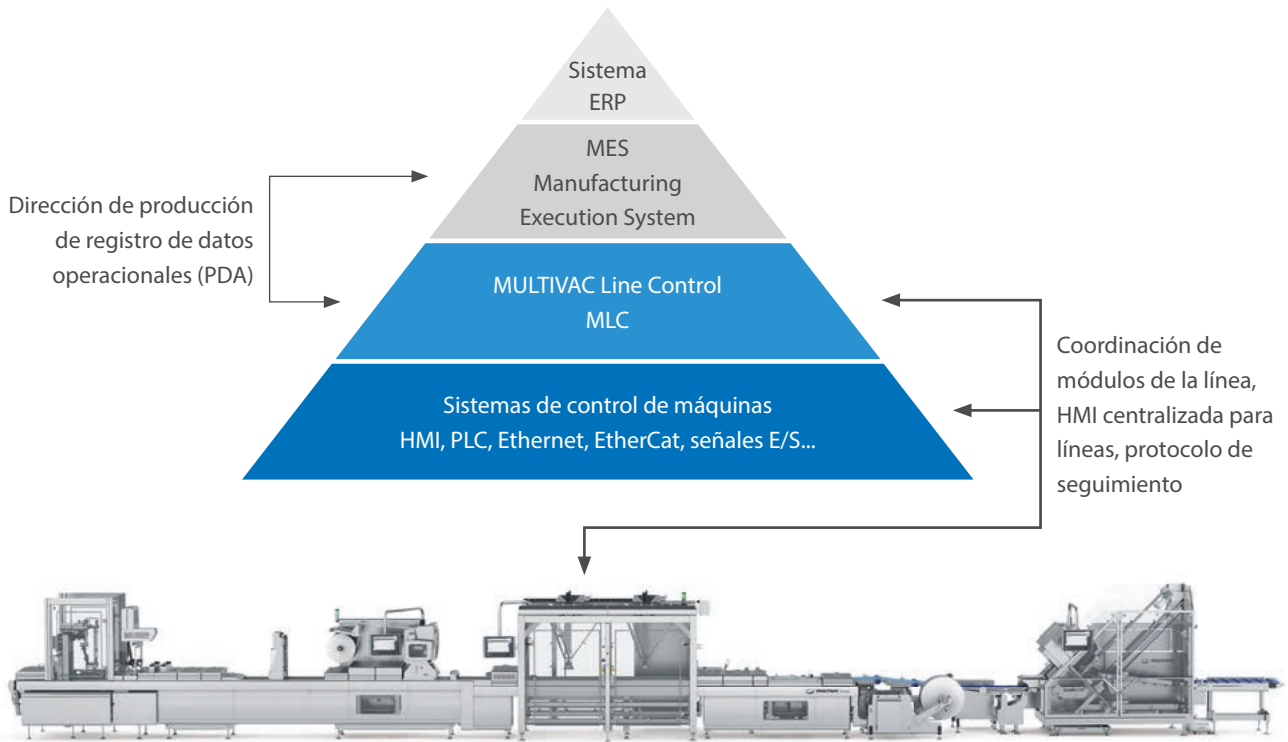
Sistema
ERP

MES
Manufacturing
Execution System

Dirección de producción de registro de datos operacionales (PDA)

MULTIVAC Line Control
MLC

Coordinación de módulos de la línea, HMI centralizada para líneas, protocolo de seguimiento

Sistemas de control de máquinas
HMI, PLC, Ethernet, EtherCat, señales E/S...